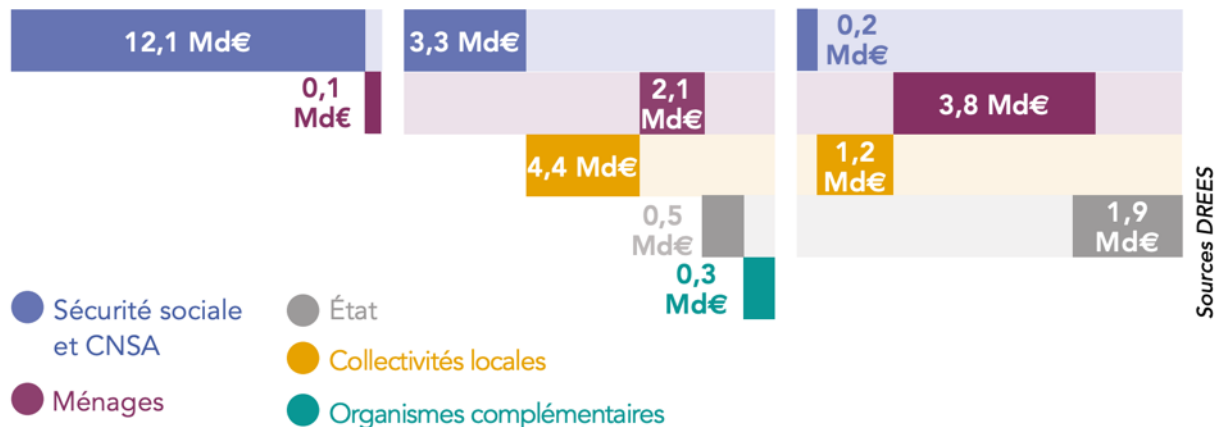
12,1 Md€

0,1 Md€

3,3 Md€

2,1 Md€

4,4 Md€

0,5 Md€

0,3 Md€

0,2 Md€

3,8 Md€

1,2 Md€

1,9 Md€

Sources DREES

Sécurité sociale et CNSA

Ménages

État

Collectivités locales

Organismes complémentaires